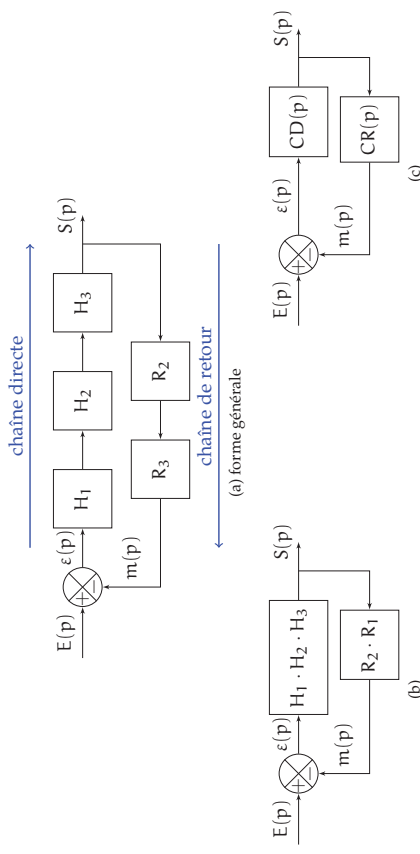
chaîne directe

$E(p)$ + − $\varepsilon(p)$ $H_1$ $H_2$ $H_3$ $S(p)$

$m(p)$ $R_3$ $R_2$

chaîne de retour

(a) forme générale

$E(p)$ + − $\varepsilon(p)$ $H_1 \cdot H_2 \cdot H_3$ $S(p)$

$m(p)$ $R_2 \cdot R_1$

(b)

$E(p)$ + − $\varepsilon(p)$ $CD(p)$ $S(p)$

$m(p)$ $CR(p)$

(c)